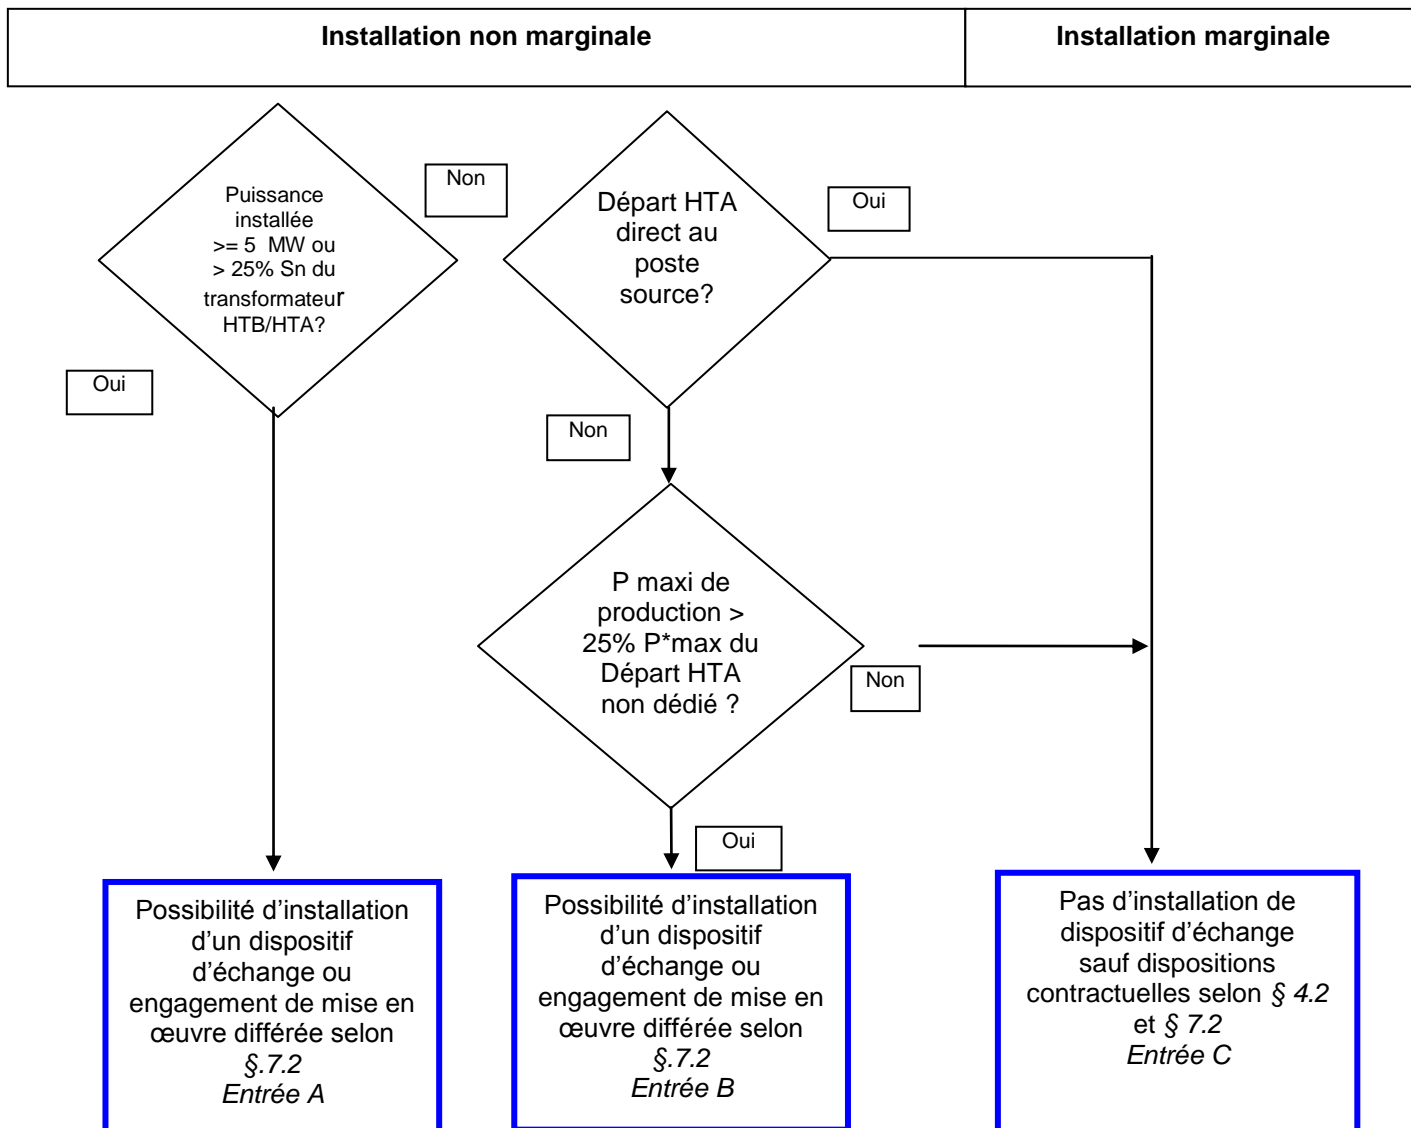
| Installation non marginale | Installation marginale |
|---|---|

Puissance installée >= 5 MW ou > 25% Sn du transformateur HTB/HTA?

Non

Oui

Départ HTA direct au poste source?

Oui

Non

P maxi de production > 25% P*max du Départ HTA non dédié ?

Non

Oui

Possibilité d’installation d’un dispositif d’échange ou engagement de mise en œuvre différée selon *§.7.2* *Entrée A*

Possibilité d’installation d’un dispositif d’échange ou engagement de mise en œuvre différée selon *§.7.2* *Entrée B*

Pas d’installation de dispositif d’échange sauf dispositions contractuelles selon *§ 4.2* et *§ 7.2* *Entrée C*